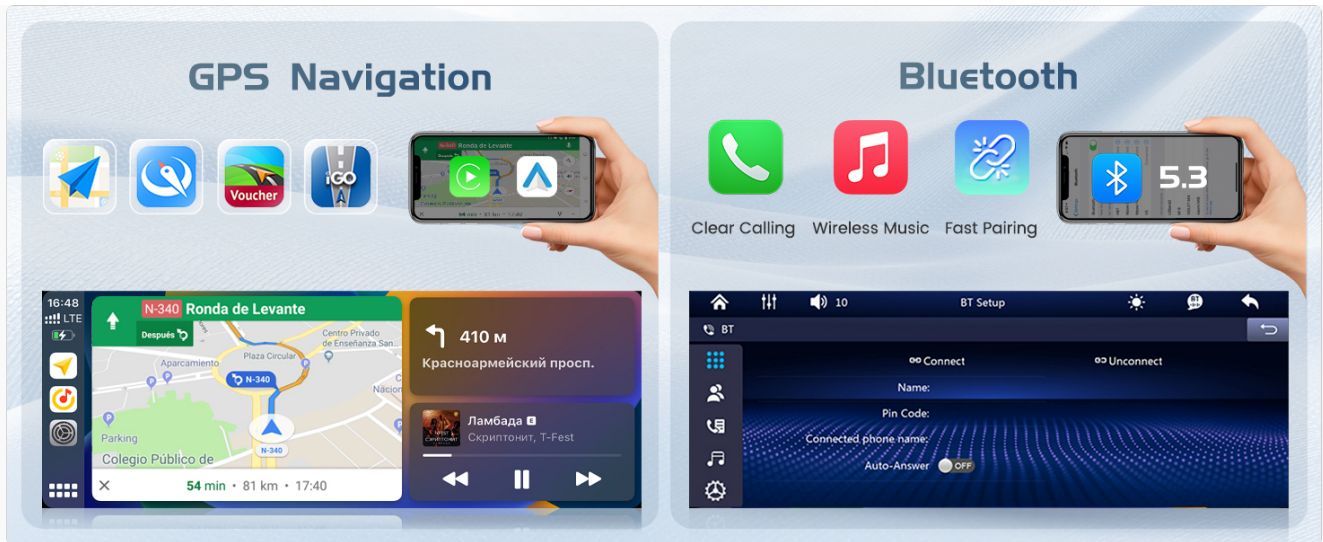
GPS Navigation

Voucher

iGO

N-340 Ronda de Levante

Bluetooth

Clear Calling

Wireless Music

Fast Pairing

5.3

16:48
LTE

N-340 Ronda de Levante

Después

Centro Privado de Enseñanza San

Aparcamiento

Plaza Circular

N-340

Nación

Parking

Colegio Público de

N-340

54 min • 81 km • 17:40

410 м

Красноармейский просп.

Ламбада E

Скриптонит, T-Fest

10

BT Setup

BT

Connect

Unconnect

Name:

Pin Code:

Connected phone name:

Auto-Answer

OFF